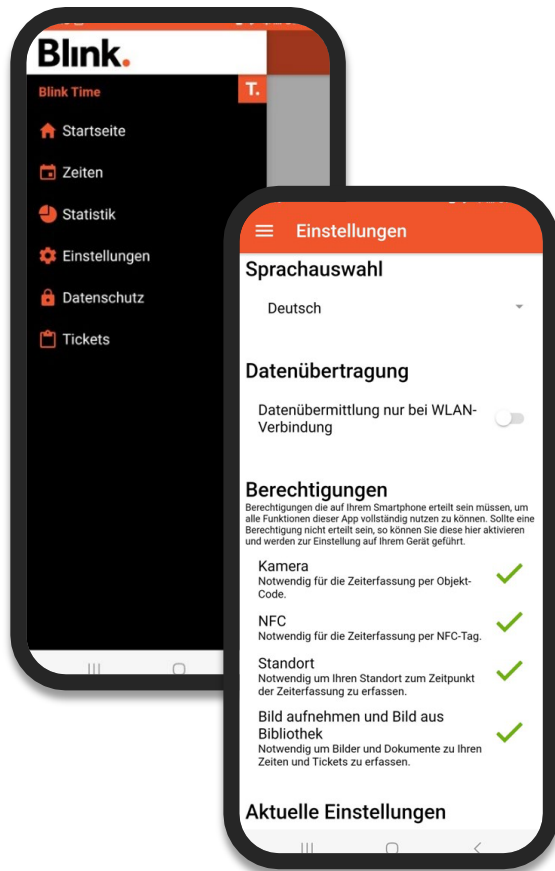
Blink.

Blink Time

T.

Startseite

Zeiten

Statistik

Einstellungen

Datenschutz

Tickets

Einstellungen

Sprachauswahl

Deutsch

Datenübertragung

Datenübermittlung nur bei WLAN-Verbindung

Berechtigungen

Berechtigungen die auf Ihrem Smartphone erteilt sein müssen, um alle Funktionen dieser App vollständig nutzen zu können. Sollte eine Berechtigung nicht erteilt sein, so können Sie diese hier aktivieren und werden zur Einstellung auf Ihrem Gerät geführt.

Kamera
Notwendig für die Zeiterfassung per Objekt-Code.

NFC
Notwendig für die Zeiterfassung per NFC-Tag.

Standort
Notwendig um Ihren Standort zum Zeitpunkt der Zeiterfassung zu erfassen.

Bild aufnehmen und Bild aus Bibliothek
Notwendig um Bilder und Dokumente zu Ihren Zeiten und Tickets zu erfassen.

Aktuelle Einstellungen